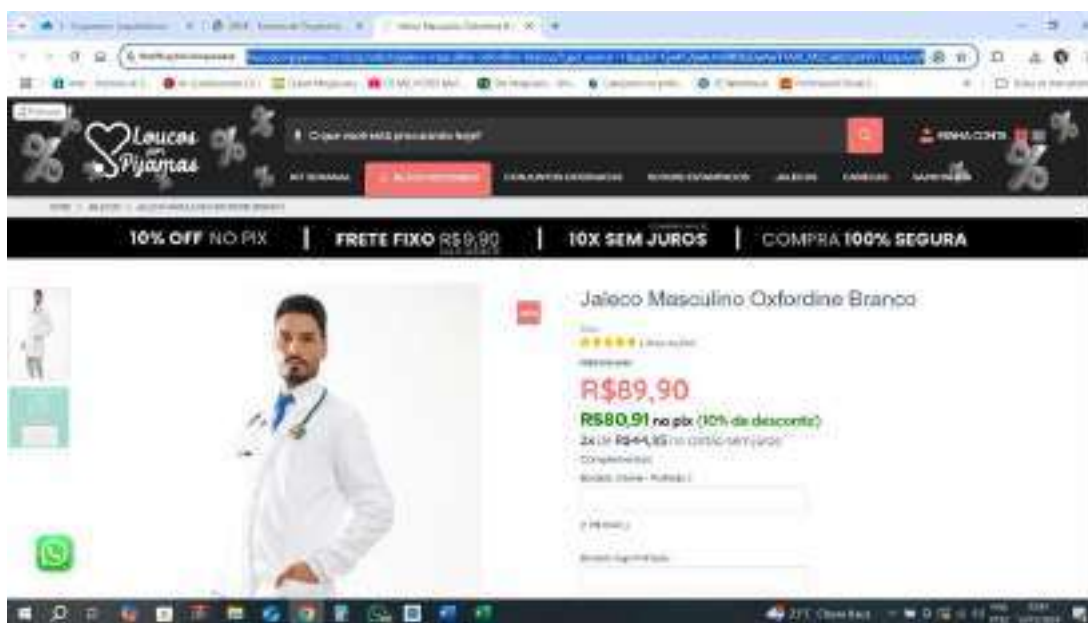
Loucos por Pyjamas

O que você está procurando hoje?

MINHA CONTA

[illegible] ALTA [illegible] CONJUNTOS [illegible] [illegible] JALECOS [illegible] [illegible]

10% OFF NO PIX | FRETE FIXO R$9,90 | 10X SEM JUROS | COMPRA 100% SEGURA

Jaleco Masculino Oxfordine Branco

R$89,90

R$80,91 no pix (10% de desconto)

2x de R$44,95 no cartão sem juros

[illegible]